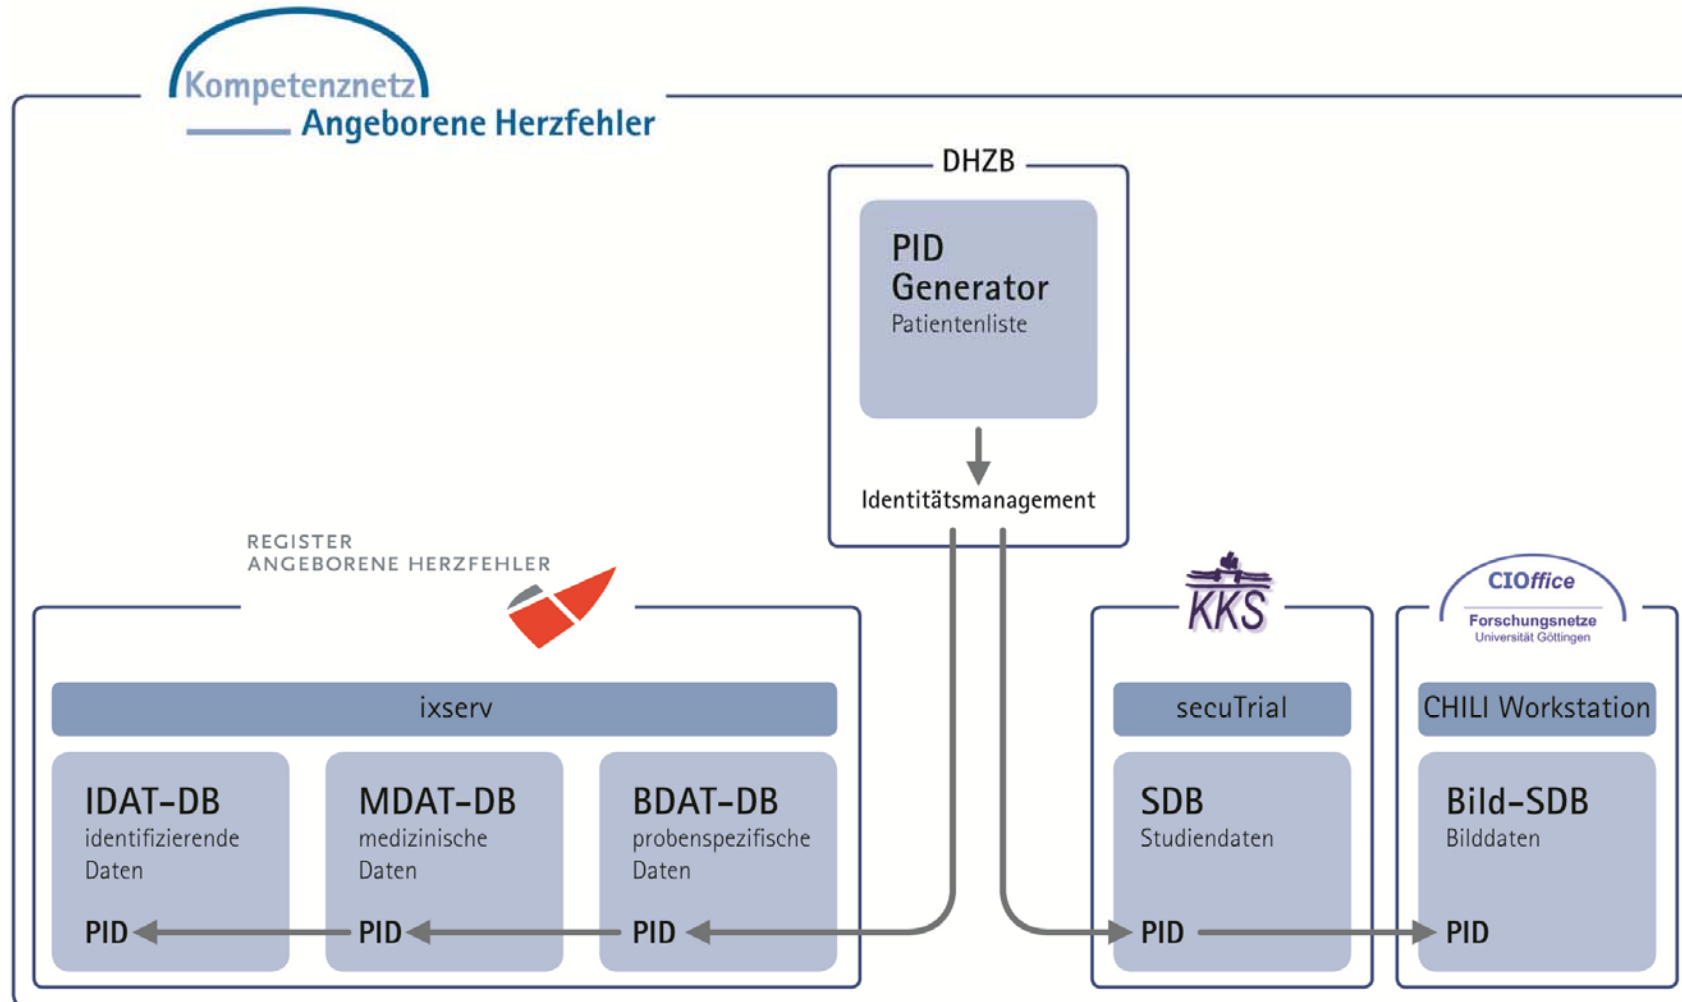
Kompetenznetz
Angeborene Herzfehler

DHZB

PID Generator
Patientenliste

Identitätsmanagement

REGISTER
ANGEBORENE HERZFEHLER

KKS

CIOffice
Forschungsnetze
Universität Göttingen

ixserv

IDAT-DB
identifizierende Daten
PID

MDAT-DB
medizinische Daten
PID

BDAT-DB
probenspezifische Daten
PID

secuTrial

SDB
Studiendaten
PID

CHILI Workstation

Bild-SDB
Bilddaten
PID